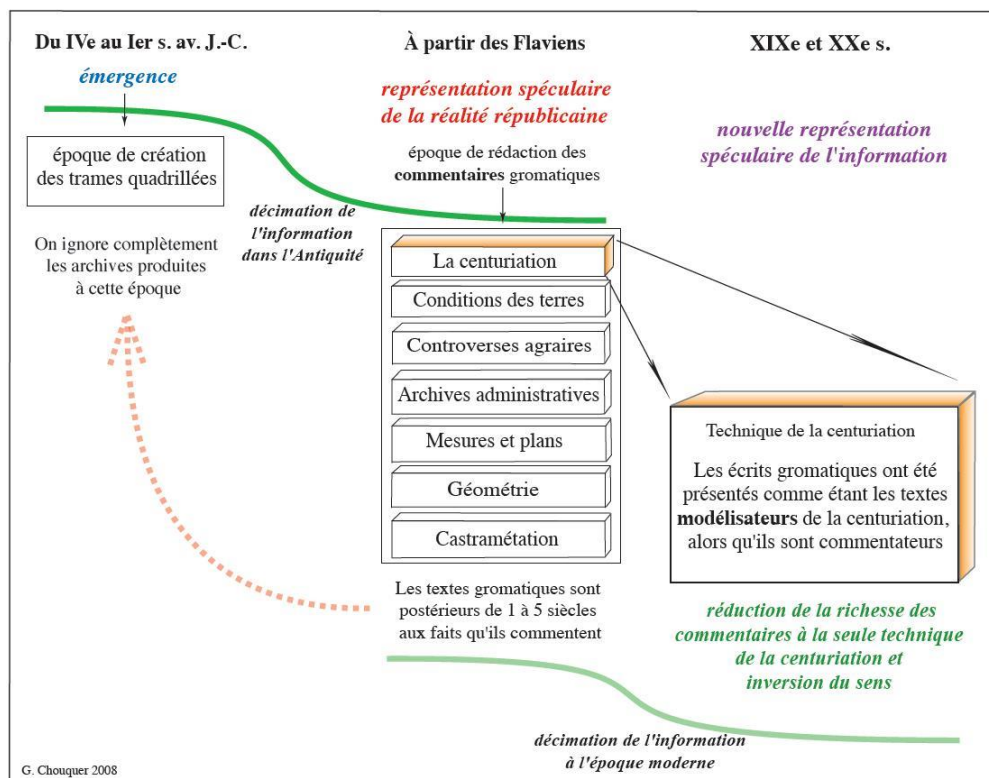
Du IVe au Ier s. av. J.-C.

À partir des Flaviens

XIXe et XXe s.

émergence

représentation spéculaire de la réalité républicaine

nouvelle représentation spéculaire de l'information

époque de création des trames quadrillées

époque de rédaction des commentaires gromatiques

décimation de l'information dans l'Antiquité

On ignore complètement les archives produites à cette époque

La centuriation

Conditions des terres

Controverses agraires

Archives administratives

Mesures et plans

Géométrie

Castramétation

Technique de la centuriation

Les écrits gromatiques ont été présentés comme étant les textes modélisateurs de la centuriation, alors qu'ils sont commentateurs

Les textes gromatiques sont postérieurs de 1 à 5 siècles aux faits qu'ils commentent

réduction de la richesse des commentaires à la seule technique de la centuriation et inversion du sens

décimation de l'information à l'époque moderne

G. Chouquer 2008